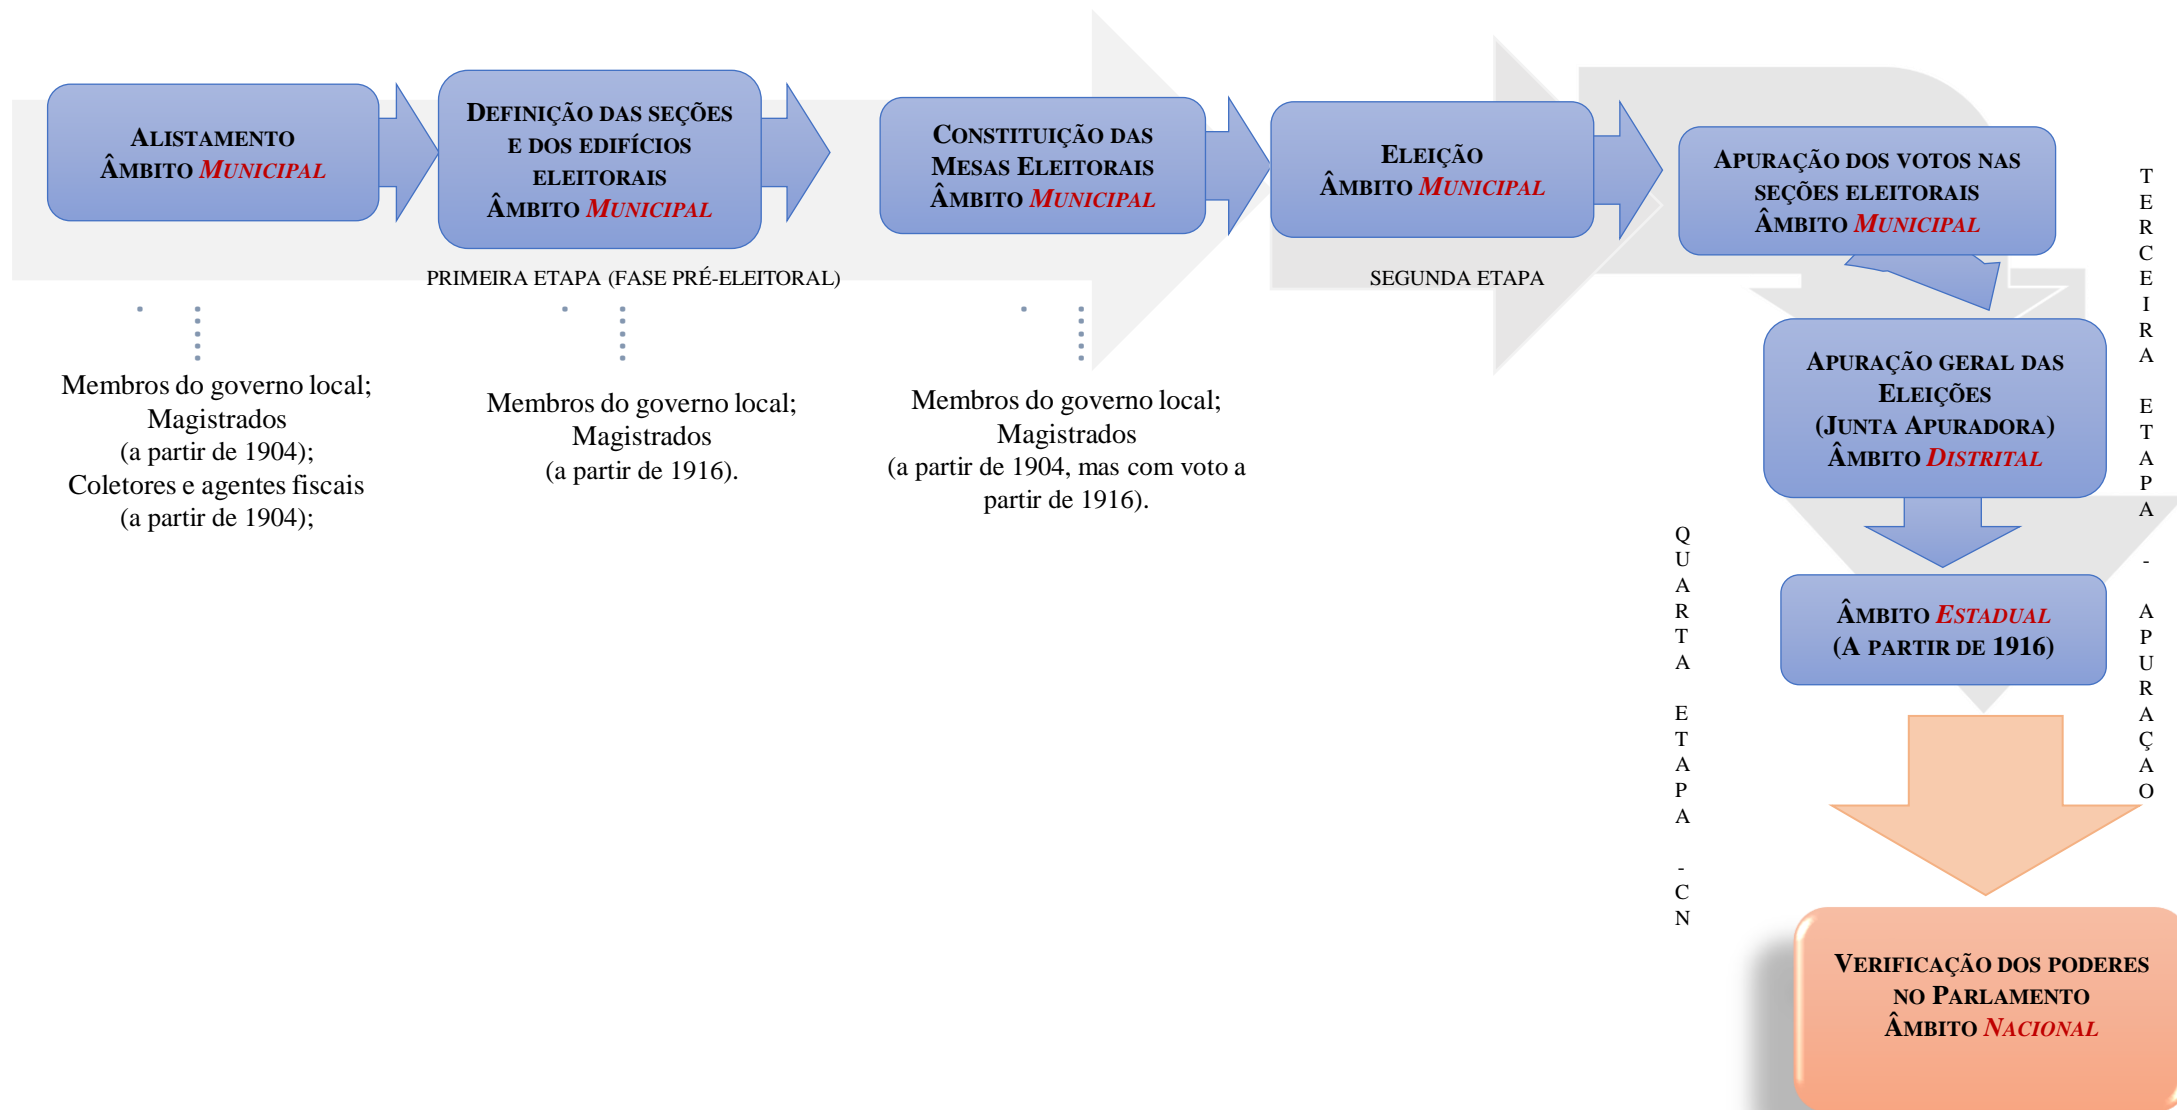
Alistamento
Âmbito Municipal

Definição das seções e dos edifícios eleitorais
Âmbito Municipal

Constituição das Mesas Eleitorais
Âmbito Municipal

Eleição
Âmbito Municipal

Apuração dos votos nas seções eleitorais
Âmbito Municipal

PRIMEIRA ETAPA (FASE PRÉ-ELEITORAL)

SEGUNDA ETAPA

Membros do governo local;
Magistrados
(a partir de 1904);
Coletores e agentes fiscais
(a partir de 1904);

Membros do governo local;
Magistrados
(a partir de 1916).

Membros do governo local;
Magistrados
(a partir de 1904, mas com voto a partir de 1916).

TERCEIRA ETAPA - APURAÇÃO

Apuração geral das Eleições
(Junta Apuradora)
Âmbito Distrital

Âmbito Estadual
(a partir de 1916)

QUARTA ETAPA - CN

Verificação dos poderes no Parlamento
Âmbito Nacional